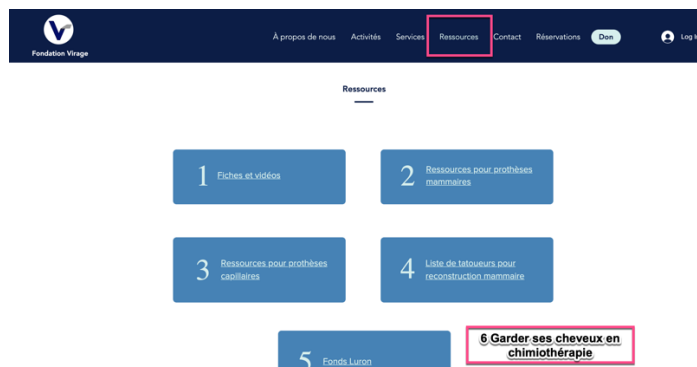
Fondation Virage

À propos de nous Activités Services Ressources Contact Réservations Don

Log I

Ressources

1 Fiches et vidéos

2 Ressources pour prothèses mammaires

3 Ressources pour prothèses capillaires

4 Liste de tatoueurs pour reconstruction mammaire

5 Fonds Luron

6 Garder ses cheveux en chimiothérapie